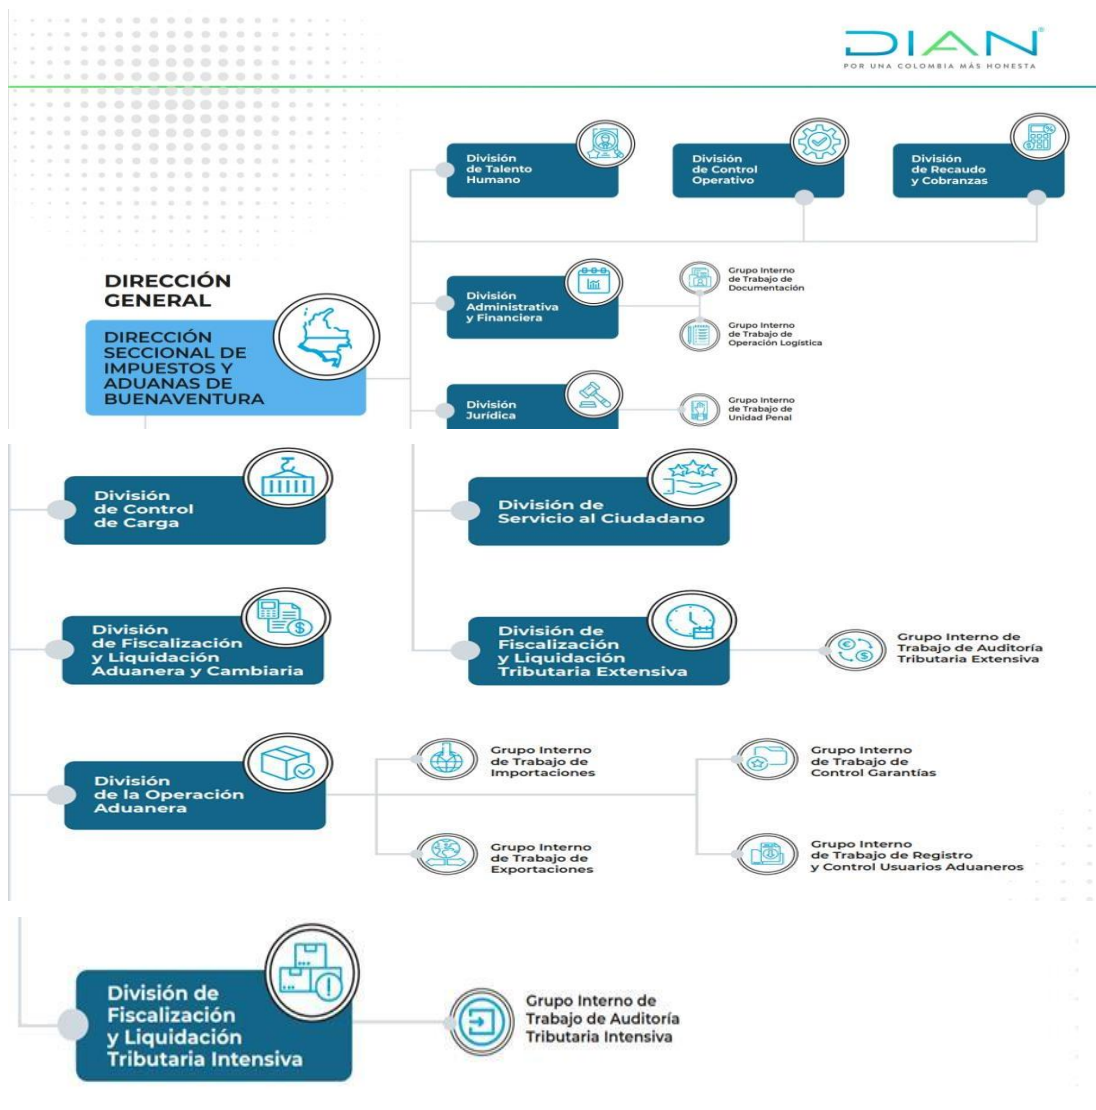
DIAN
POR UNA COLOMBIA MÁS HONESTA

División de Talento Humano

División de Control Operativo

División de Recaudo y Cobranzas

DIRECCIÓN GENERAL

DIRECCIÓN SECCIONAL DE IMPUESTOS Y ADUANAS DE BUENAVENTURA

División Administrativa y Financiera

Grupo Interno de Trabajo de Documentación

Grupo Interno de Trabajo de Operación Logística

División Jurídica

Grupo Interno de Trabajo de Unidad Penal

División de Control de Carga

División de Servicio al Ciudadano

División de Fiscalización y Liquidación Aduanera y Cambiaria

División de Fiscalización y Liquidación Tributaria Extensiva

Grupo Interno de Trabajo de Auditoría Tributaria Extensiva

División de la Operación Aduanera

Grupo Interno de Trabajo de Importaciones

Grupo Interno de Trabajo de Control Garantías

Grupo Interno de Trabajo de Exportaciones

Grupo Interno de Trabajo de Registro y Control Usuarios Aduaneros

División de Fiscalización y Liquidación Tributaria Intensiva

Grupo Interno de Trabajo de Auditoría Tributaria Intensiva